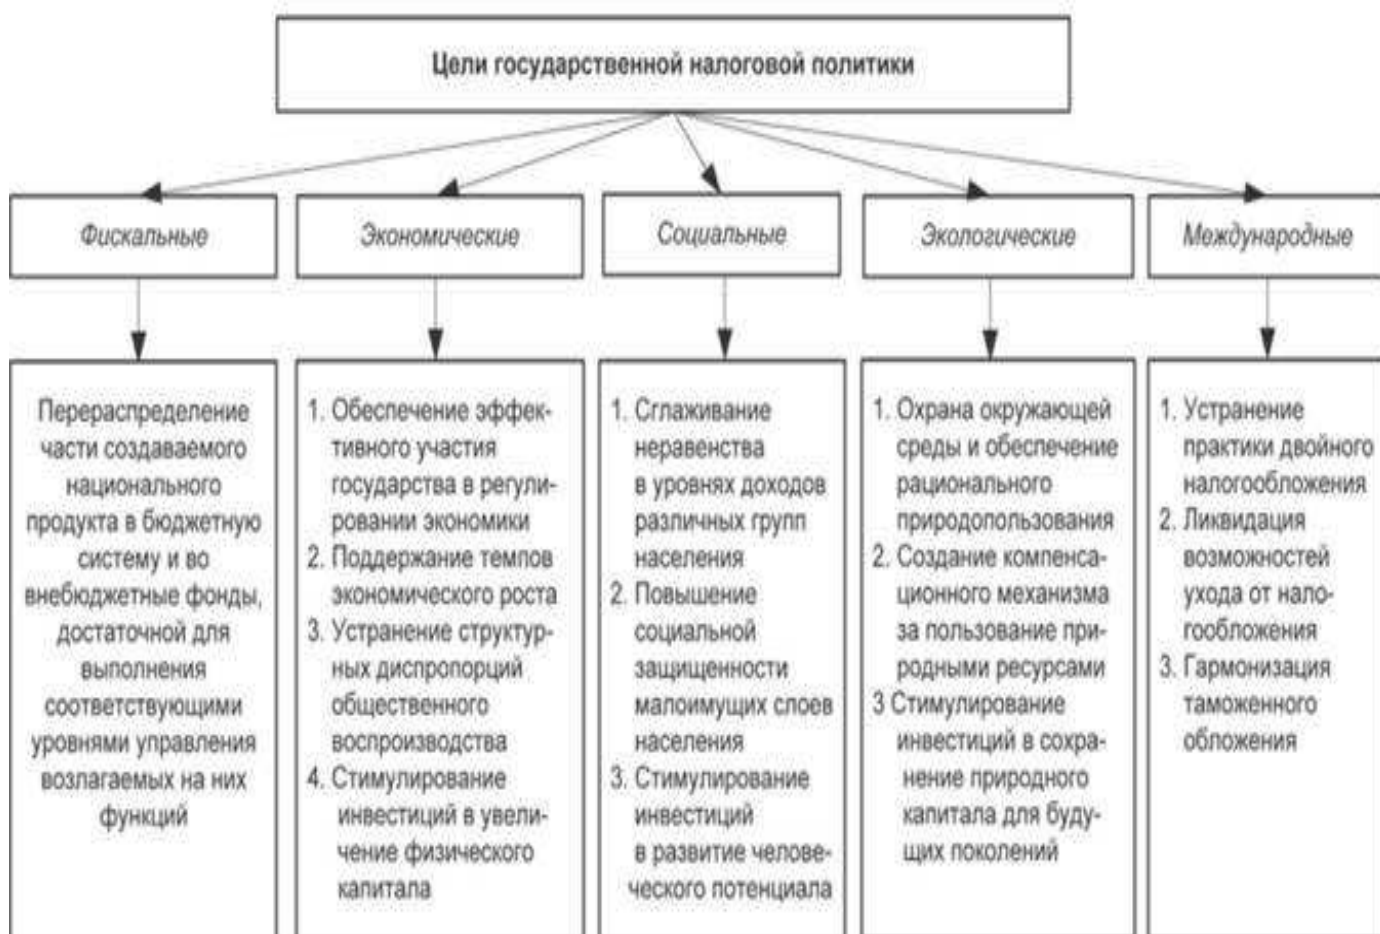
Цели государственной налоговой политики

Фискальные

Перераспределение части создаваемого национального продукта в бюджетную систему и во внебюджетные фонды, достаточной для выполнения соответствующими уровнями управления возлагаемых на них функций

Экономические

1. Обеспечение эффективного участия государства в регулировании экономики
2. Поддержание темпов экономического роста
3. Устранение структурных диспропорций общественного воспроизводства
4. Стимулирование инвестиций в увеличение физического капитала

Социальные

1. Сглаживание неравенства в уровнях доходов различных групп населения
2. Повышение социальной защищенности малоимущих слоев населения
3. Стимулирование инвестиций в развитие человеческого потенциала

Экологические

1. Охрана окружающей среды и обеспечение рационального природопользования
2. Создание компенсационного механизма за пользование природными ресурсами
3 Стимулирование инвестиций в сохранение природного капитала для будущих поколений

Международные

1. Устранение практики двойного налогообложения
2. Ликвидация возможностей ухода от налогообложения
3. Гармонизация таможенного обложения